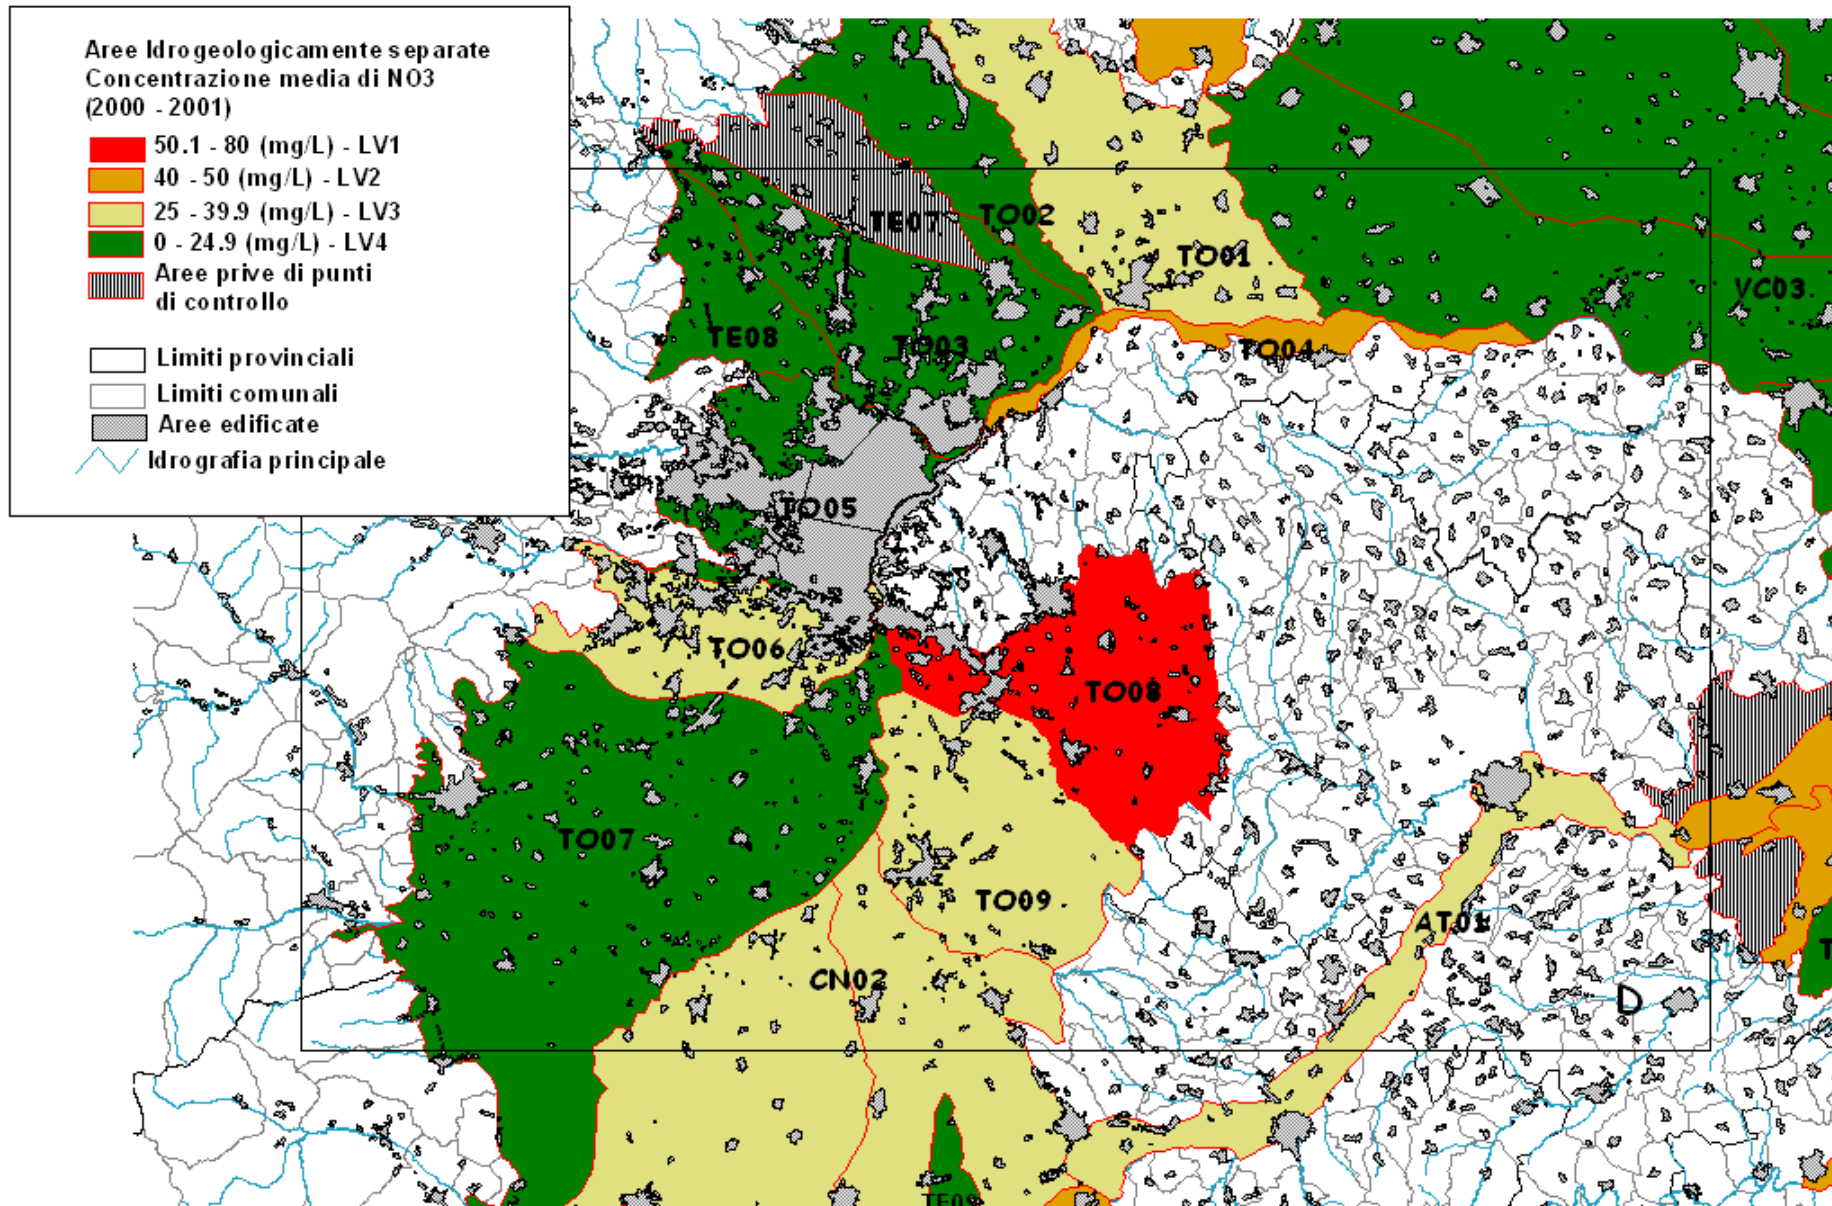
Aree Idrogeologicamente separate
Concentrazione media di NO3
(2000 - 2001)

50.1 - 80 (mg/L) - LV1
40 - 50 (mg/L) - LV2
25 - 39.9 (mg/L) - LV3
0 - 24.9 (mg/L) - LV4
Aree prive di punti di controllo

Limiti provinciali
Limiti comunali
Aree edificate
Idrografia principale

TE07
TO02
TO01
VC03
TE08
TO03
TO04
TO05
TO06
TO08
TO07
TO09
AT01
CN02
D
TE09
T